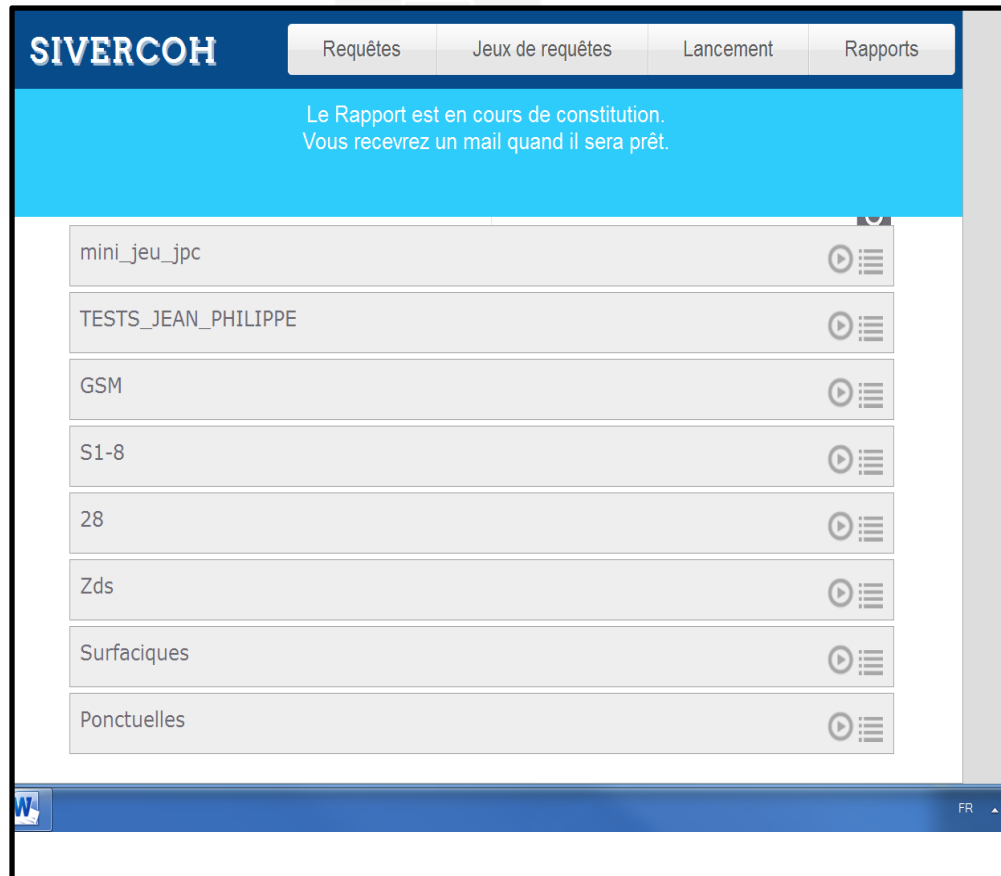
SIVERCOH

Requêtes | Jeux de requêtes | Lancement | Rapports

Le Rapport est en cours de constitution.
Vous recevrez un mail quand il sera prêt.

mini_jeu_jpc

TESTS_JEAN_PHILIPPE

GSM

S1-8

28

Zds

Surfaciques

Ponctuelles

FR